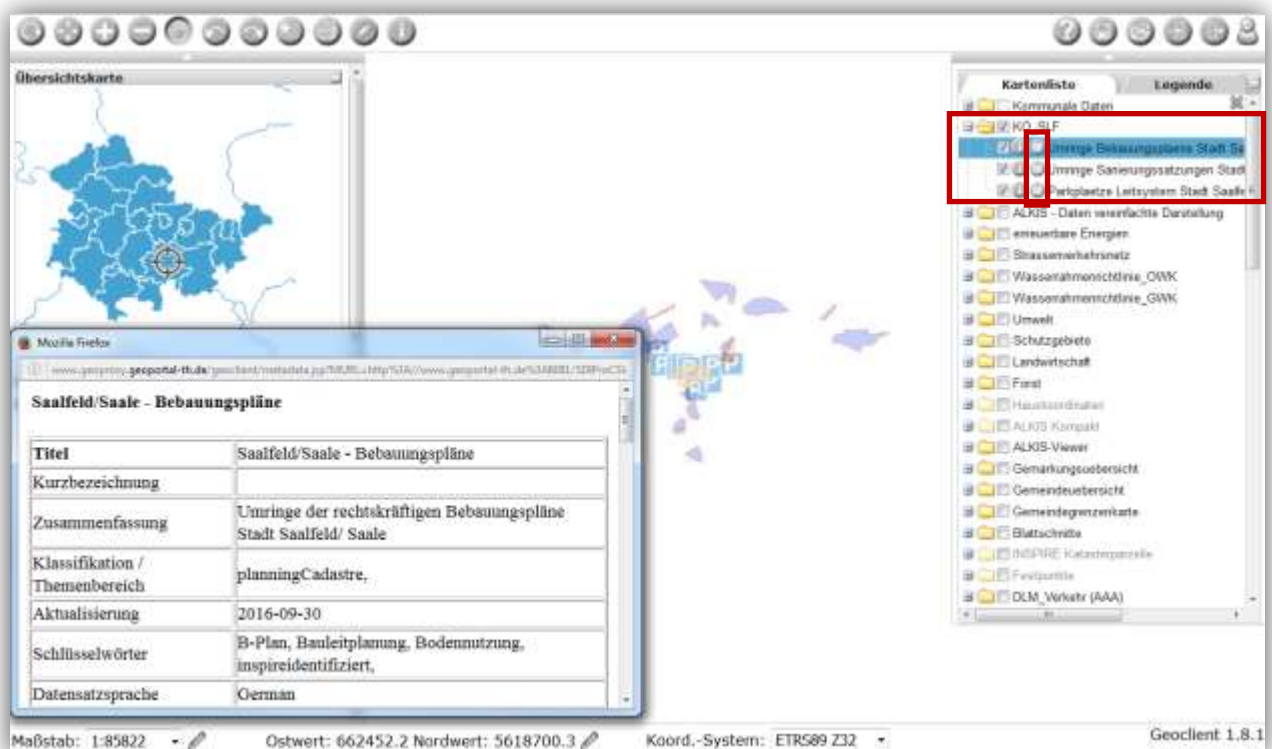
Übersichtskarte

Mozilla Firefox

www.geoproxy.geoportal-th.de/geoclient/metadata.jsp?MURL=http%3A//www.geoportal-th.de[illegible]

Saalfeld/Saale - Bebauungspläne

| Titel | Saalfeld/Saale - Bebauungspläne |
|---|---|
| Kurzbezeichnung | |
| Zusammenfassung | Umringe der rechtskräftigen Bebauungspläne Stadt Saalfeld/ Saale |
| Klassifikation / Themenbereich | planningCadastre, |
| Aktualisierung | 2016-09-30 |
| Schlüsselwörter | B-Plan, Bauleitplanung, Bodennutzung, inspireidentifiziert, |
| Datensatzsprache | German |

Kartenliste
Legende
Kommunale Daten
KO_SLF
Umringe Bebauungsplaene Stadt Sa
Umringe Sanierungssatzungen Stadt
Parkplaetze Leitsystem Stadt Saalfe
ALKIS - Daten vereinfachte Darstellung
erneuerbare Energien
Strassenverkehrsnetz
Wasserrahmenrichtlinie_OWK
Wasserrahmenrichtlinie_GWK
Umwelt
Schutzgebiete
Landwirtschaft
Forst
Hauskoordinaten
ALKIS Kompakt
ALKIS-Viewer
Gemarkungsuebersicht
Gemeindeuebersicht
Gemeindegrenzenkarte
Blattschnitte
INSPIRE Katasterparzelle
Festpunkte
DLM_Verkehr (AAA)

Maßstab: 1:85822
Ostwert: 662452.2 Nordwert: 5618700.3
Koord.-System: ETRS89 Z32
Geoclient 1.8.1